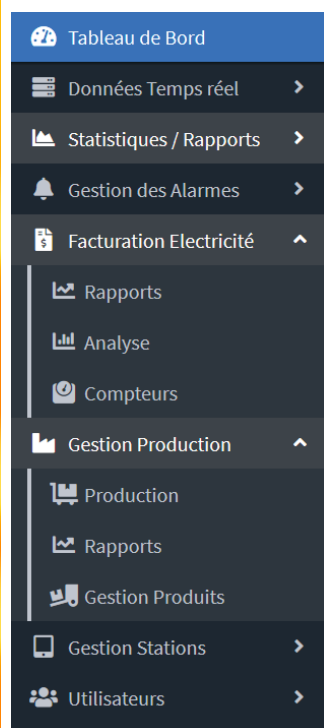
Tableau de Bord
Données Temps réel
Statistiques / Rapports
Gestion des Alarmes
Facturation Electricité
Rapports
Analyse
Compteurs
Gestion Production
Production
Rapports
Gestion Produits
Gestion Stations
Utilisateurs